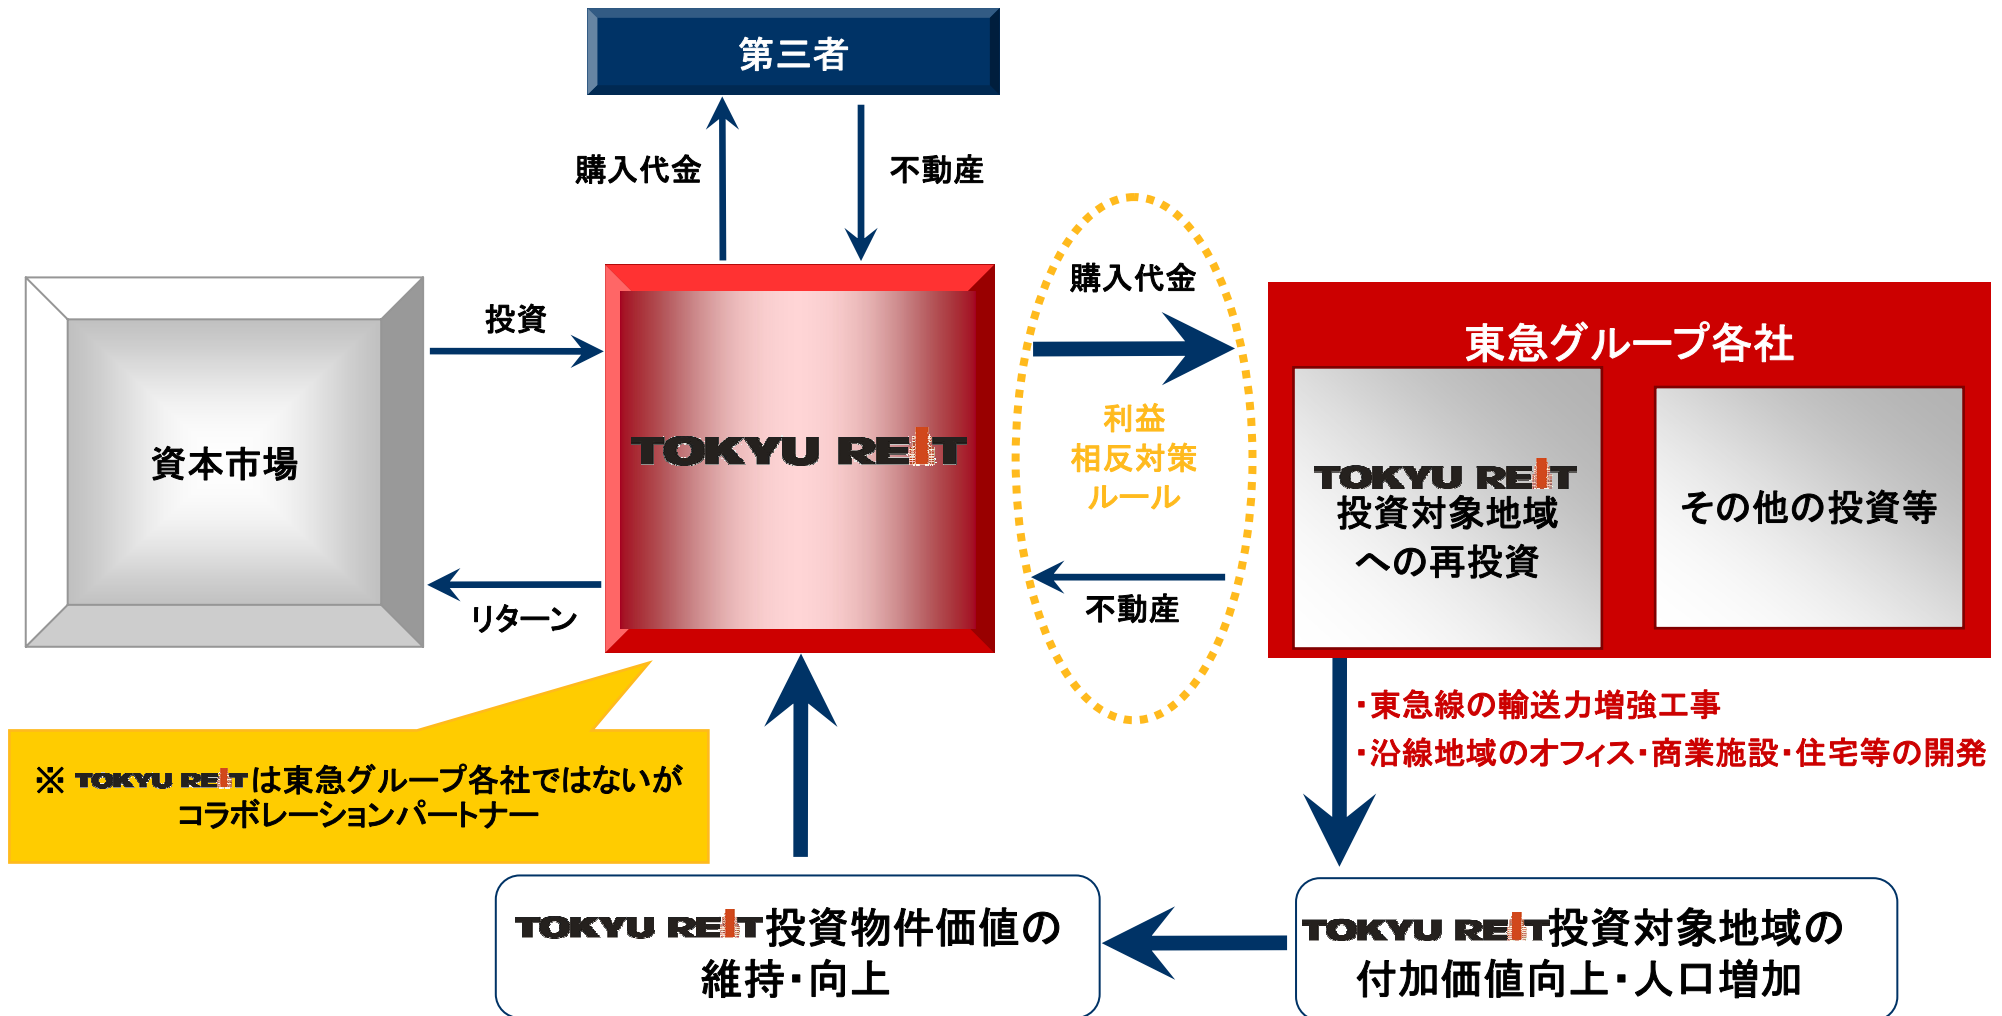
第三者

購入代金

不動産

資本市場

投資

リターン

TOKYU REIT

購入代金

利益
相反対策
ルール

不動産

東急グループ各社

TOKYU REIT
投資対象地域
への再投資

その他の投資等

・東急線の輸送力増強工事
・沿線地域のオフィス・商業施設・住宅等の開発

※ TOKYU REITは東急グループ各社ではないが
コラボレーションパートナー

TOKYU REIT投資物件価値の
維持・向上

TOKYU REIT投資対象地域の
付加価値向上・人口増加